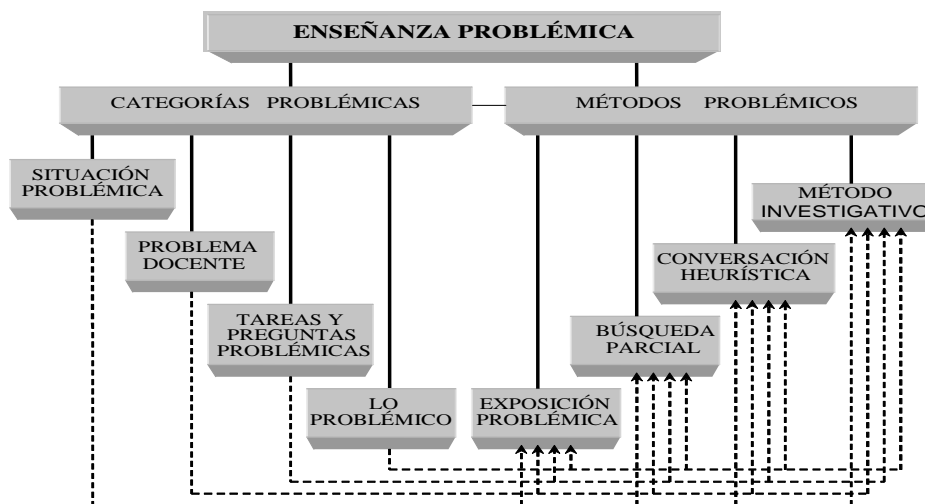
ENSEÑANZA PROBLÉMICA

CATEGORÍAS PROBLÉMICAS

MÉTODOS PROBLÉMICOS

SITUACIÓN PROBLÉMICA

PROBLEMA DOCENTE

TAREAS Y PREGUNTAS PROBLÉMICAS

LO PROBLÉMICO

EXPOSICIÓN PROBLÉMICA

BÚSQUEDA PARCIAL

CONVERSACIÓN HEURÍSTICA

MÉTODO INVESTIGATIVO